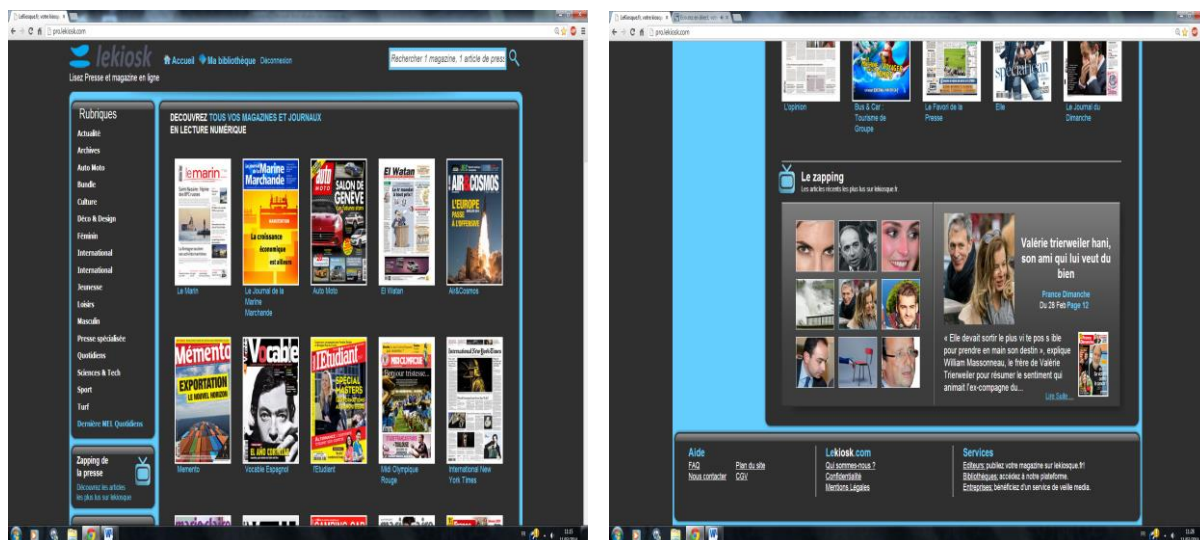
pro.lekiosk.com

lekiosk

Lisez Presse et magazine en ligne

Accueil Ma bibliothèque Déconnexion

Rechercher 1 magazine, 1 article de press

Rubriques

Actualité
Archives
Auto Moto
Bundle
Culture
Déco & Design
Féminin
International
International
Jeunesse
Loisirs
Masculin
Presse spécialisée
Quotidiens
Sciences & Tech
Sport
Turf
Dernière NEL Quotidiens

Zapping de la presse

Découvrez les articles les plus lus sur lekiosque

DECOUVREZ TOUS VOS MAGAZINES ET JOURNAUX EN LECTURE NUMÉRIQUE

Le Marin
Le Journal de la Marine Marchande
Auto Moto
El Watan
Air&Cosmos
Memento
Vocable Espagnol
l'Etudiant
Midi Olympique Rouge
International New York Times

L'opinion
Bus & Car : Tourisme de Groupe
Le Favori de la Presse
Elle
Le Journal du Dimanche

Le zapping

Les articles récents les plus lus sur lekiosque.fr.

Valérie trierweiler hani, son ami qui lui veut du bien

France Dimanche
Du 28 Feb Page 12

« Elle devait sortir le plus vi te pos s ible pour prendre en main son destin », explique William Massonneau, le frère de Valérie Trierweiler pour résumer le sentiment qui animait l'ex-compagne du...

Lire Suite...

Aide
FAQ
Nous contacter
Plan du site
CGV

Lekiosk.com
Qui sommes-nous ?
Confidentialité
Mentions Légales

Services
Editeurs: publiez votre magazine sur lekiosque.fr!
Bibliothèques: accédez à notre plateforme.
Entreprises: bénéficiez d'un service de veille media.